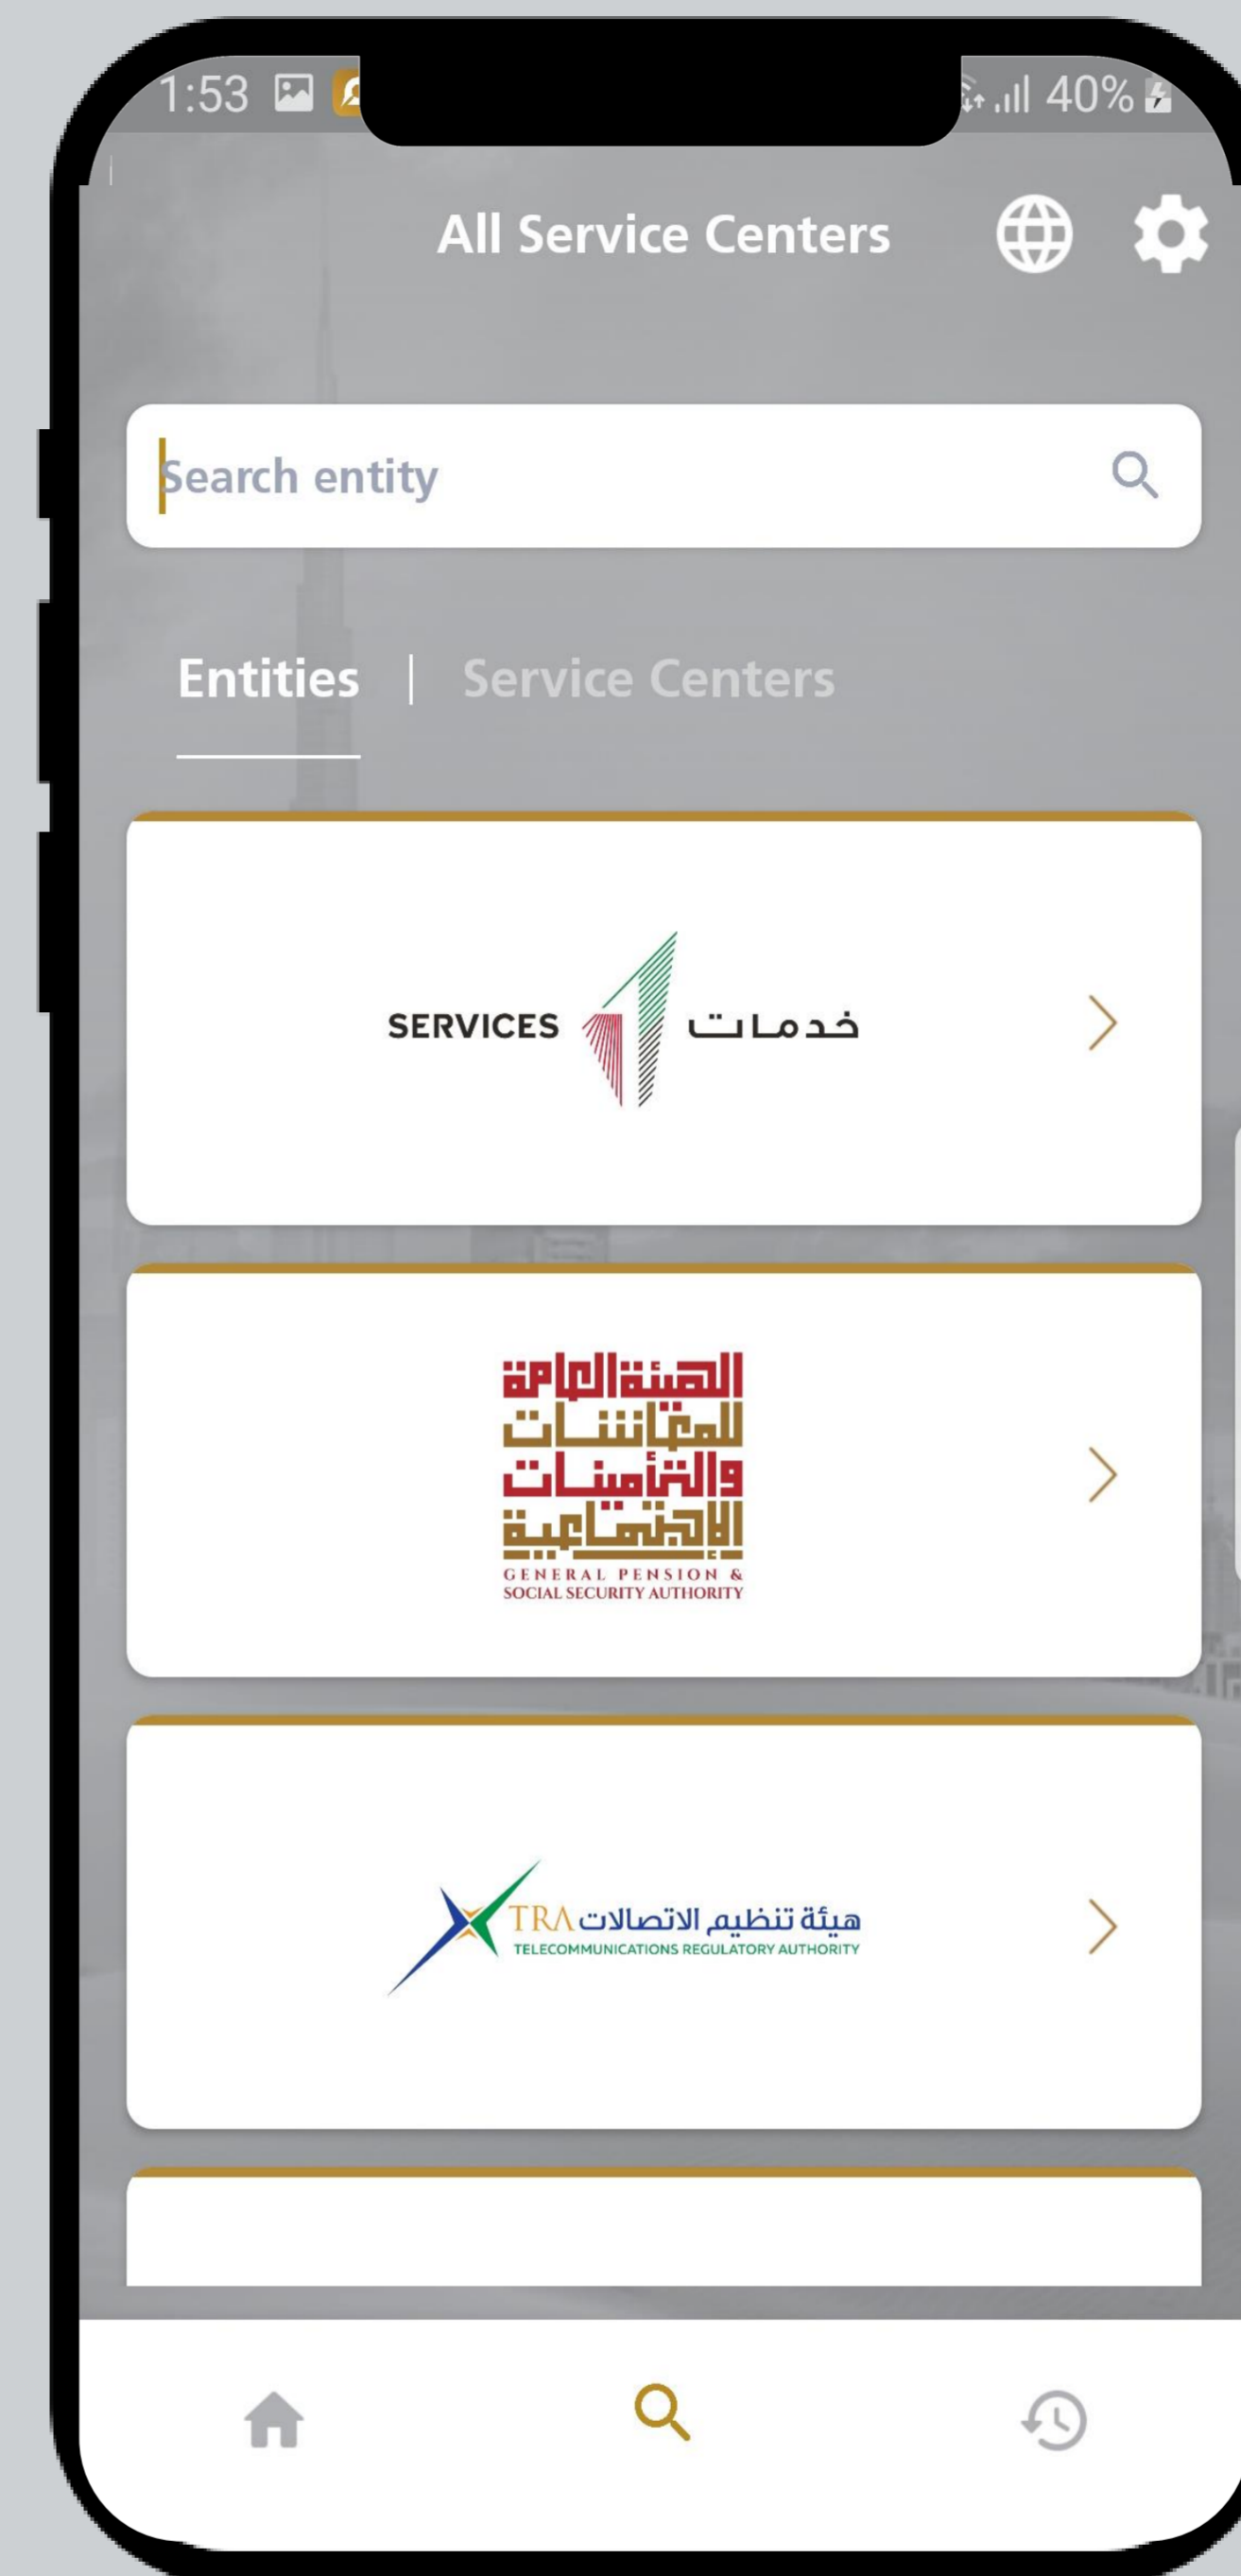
1:53

40%

All Service Centers

Search entity

Entities | Service Centers

SERVICES خدمات

الهيئة العامة للمعاشات والتأمينات الاجتماعية
GENERAL PENSION & SOCIAL SECURITY AUTHORITY

TRA هيئة تنظيم الاتصالات
TELECOMMUNICATIONS REGULATORY AUTHORITY